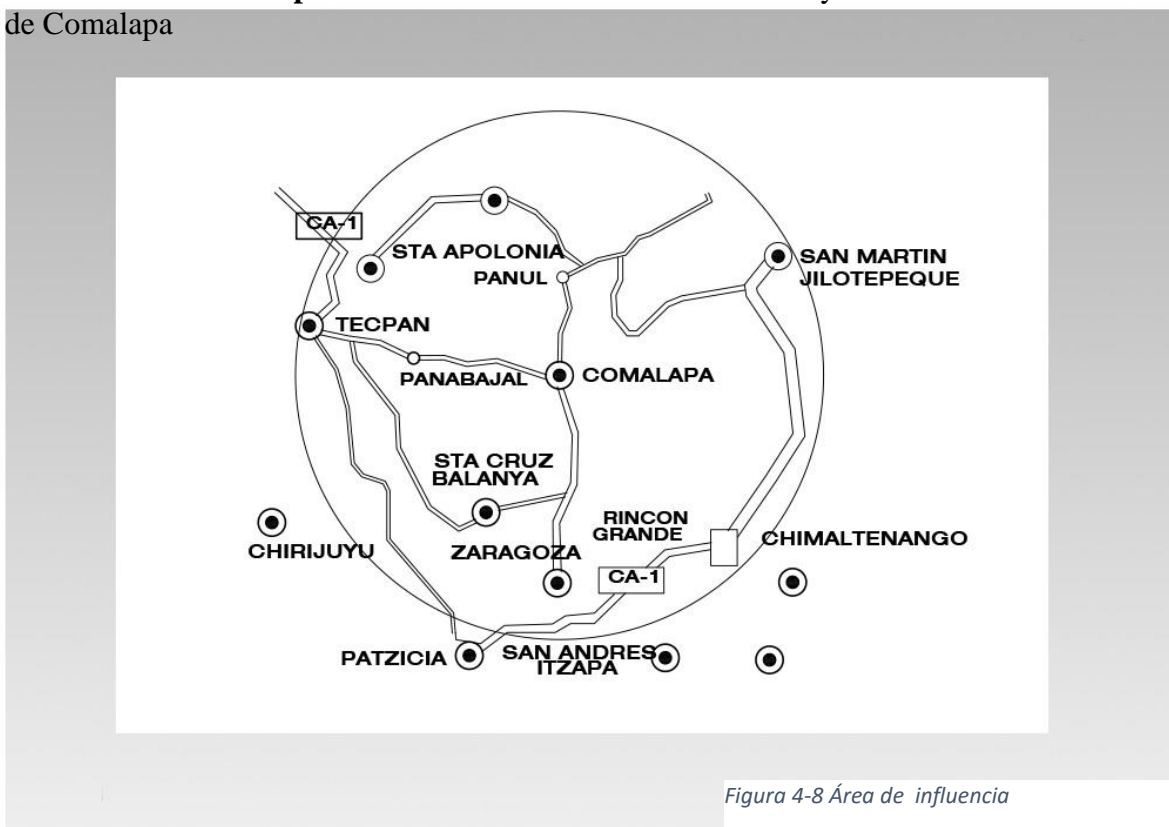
de Comalapa

CA-1
STA APOLONIA
PANUL
SAN MARTIN JILOTEPEQUE
TECPAN
PANABAJAL
COMALAPA
STA CRUZ BALANYA
CHIRIJUYU
RINCON GRANDE
CHIMALTENANGO
ZARAGOZA
CA-1
PATZICIA
SAN ANDRES ITZAPA

Figura 4-8 Área de influencia